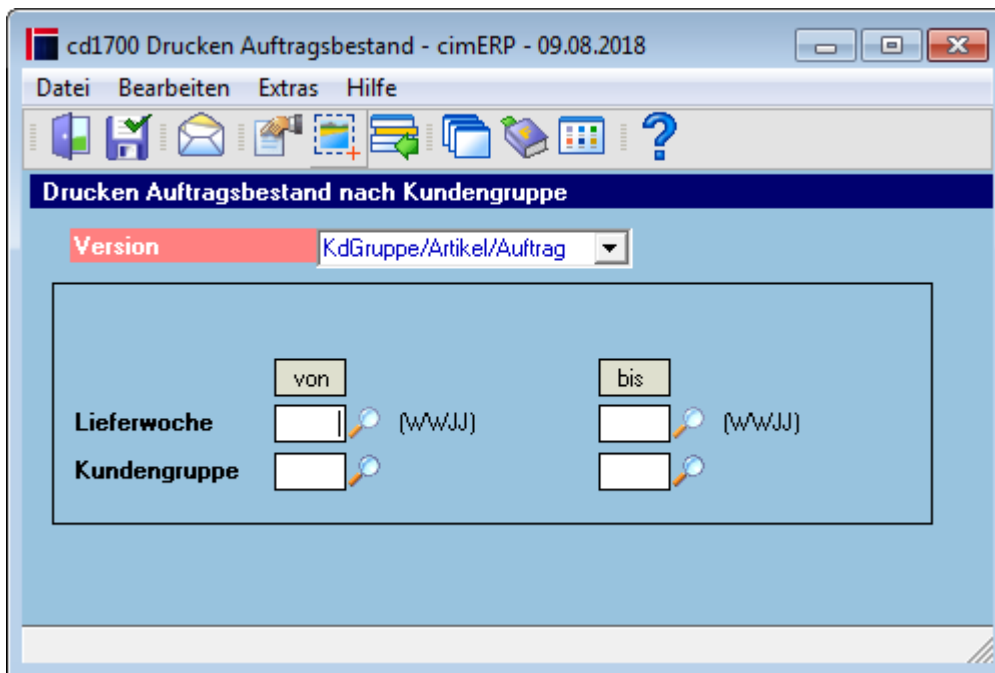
cd1700 Drucken Auftragsbestand - cimERP - 09.08.2018

Datei Bearbeiten Extras Hilfe

Drucken Auftragsbestand nach Kundengruppe

Version KdGruppe/Artikel/Auftrag

von

bis

Lieferwoche (WWJJ) (WWJJ)

Kundengruppe